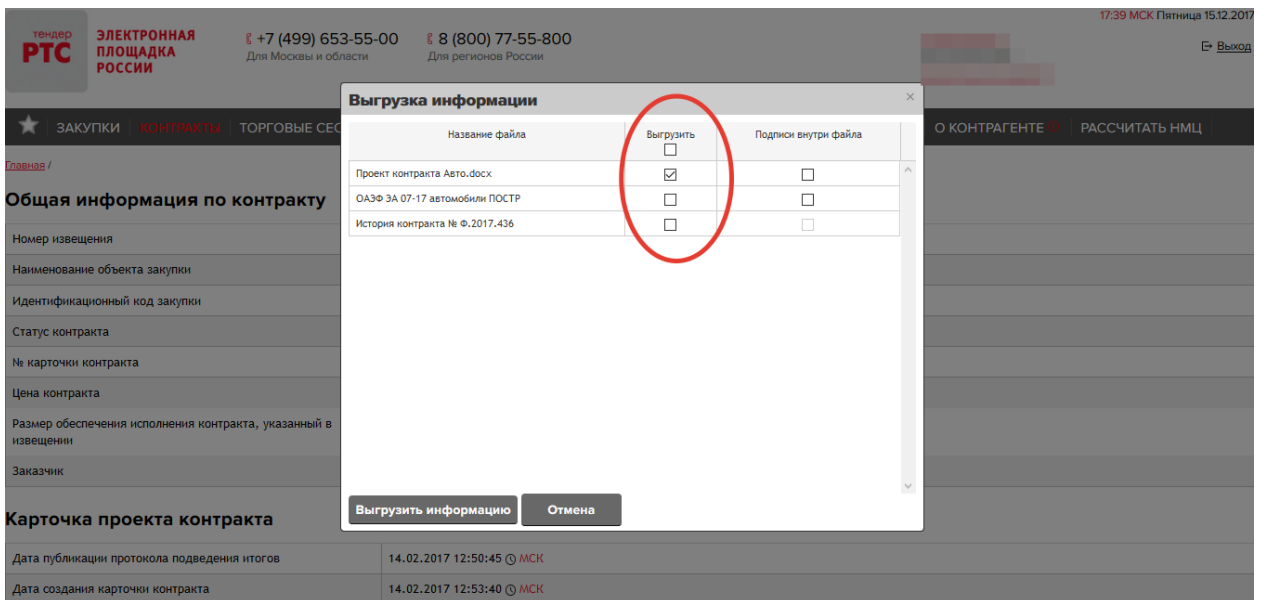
тендер РТС ЭЛЕКТРОННАЯ ПЛОЩАДКА РОССИИ

+7 (499) 653-55-00
Для Москвы и области

8 (800) 77-55-800
Для регионов России

17:39 МСК Пятница 15.12.2017

Выход

ЗАКУПКИ | КОНТРАКТЫ | ТОРГОВЫЕ СЕС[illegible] | О КОНТРАГЕНТЕ | РАССЧИТАТЬ НМЦ

Главная /

Общая информация по контракту

Номер извещения

Наименование объекта закупки

Идентификационный код закупки

Статус контракта

№ карточки контракта

Цена контракта

Размер обеспечения исполнения контракта, указанный в извещении

Заказчик

Карточка проекта контракта

| Дата публикации протокола подведения итогов | 14.02.2017 12:50:45 МСК |
|---|---|
| Дата создания карточки контракта | 14.02.2017 12:53:40 МСК |

Выгрузка информации

×

| Название файла | Выгрузить | Подписи внутри файла |
|---|---|---|
| Проект контракта Авто.docx | ☑ | ☐ |
| ОАЭФ ЗА 07-17 автомобили ПОСТР | ☐ | ☐ |
| История контракта № Ф.2017.436 | ☐ | ☐ |

Выгрузить информацию

Отмена